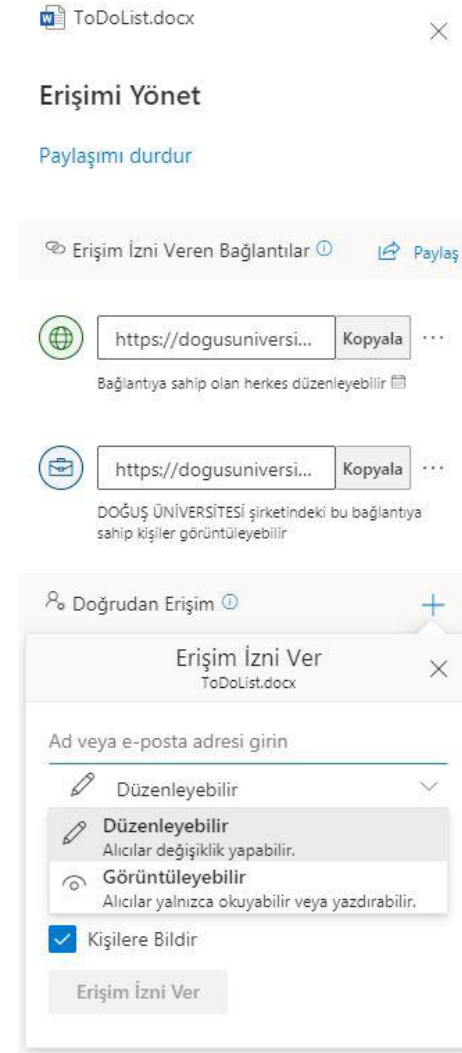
ToDoList.docx

Erişimi Yönet

Paylaşımı durdur

Erişim İzni Veren Bağlantılar

Paylaş

https://dogusuniversi...
Kopyala
Bağlantıya sahip olan herkes düzenleyebilir

https://dogusuniversi...
Kopyala
DOĞUŞ ÜNİVERSİTESİ şirketindeki bu bağlantıya sahip kişiler görüntüleyebilir

Doğrudan Erişim

Erişim İzni Ver
ToDoList.docx

Ad veya e-posta adresi girin

Düzenleyebilir

Düzenleyebilir
Alıcılar değişiklik yapabilir.

Görüntüleyebilir
Alıcılar yalnızca okuyabilir veya yazdırabilir.

Kişilere Bildir

Erişim İzni Ver